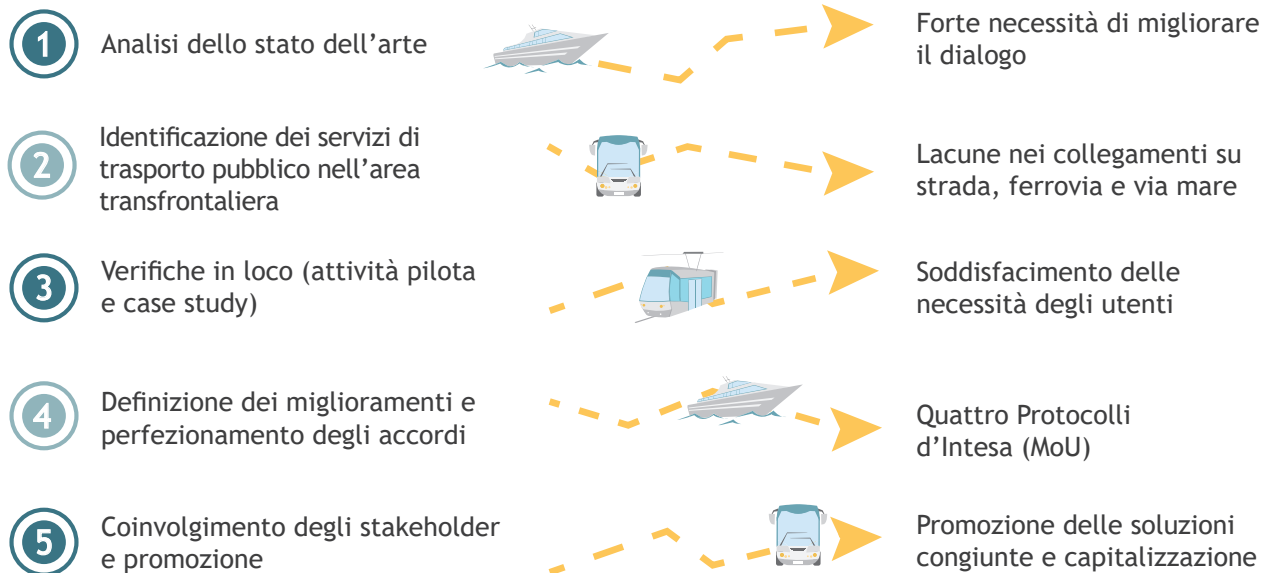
1 Analisi dello stato dell’arte

Forte necessità di migliorare il dialogo

2 Identificazione dei servizi di trasporto pubblico nell’area transfrontaliera

Lacune nei collegamenti su strada, ferrovia e via mare

3 Verifiche in loco (attività pilota e case study)

Soddisfacimento delle necessità degli utenti

4 Definizione dei miglioramenti e perfezionamento degli accordi

Quattro Protocolli d’Intesa (MoU)

5 Coinvolgimento degli stakeholder e promozione

Promozione delle soluzioni congiunte e capitalizzazione